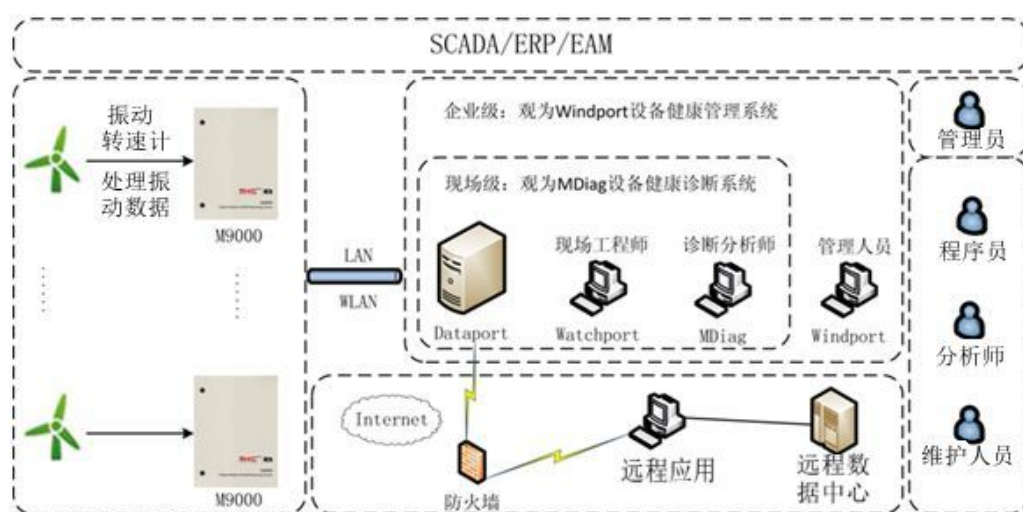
SCADA/ERP/EAM

振动
转速计

处理振动数据

M9000

M9000

LAN

WLAN

企业级：观为Windport设备健康管理系统

现场级：观为MDiag设备健康诊断系统

现场工程师

诊断分析师

管理人员

Dataport

Watchport

MDiag

Windport

Internet

防火墙

远程应用

远程数据中心

管理员

程序员

分析师

维护人员